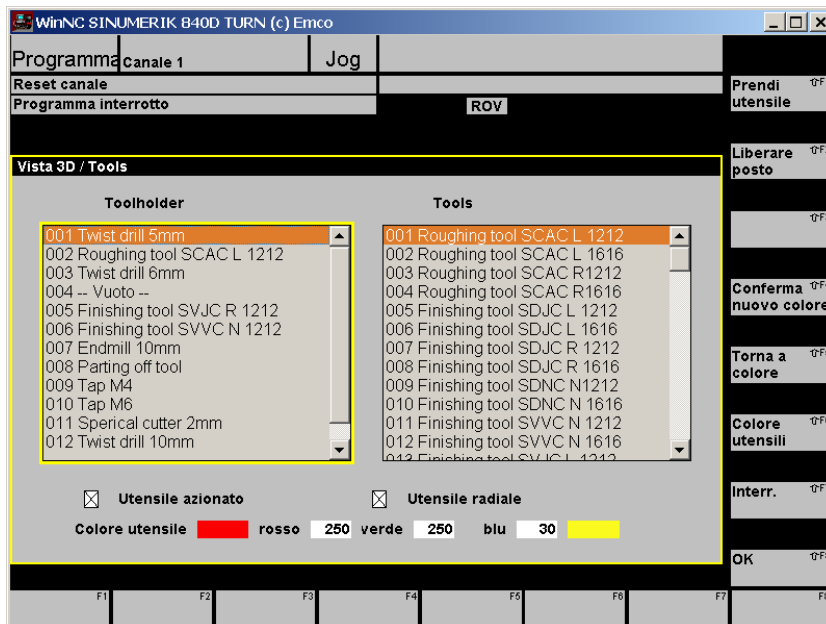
WinNC SINUMERIK 840D TURN (c) Emco

Programma Canale 1 Jog

Reset canale

Programma interrotto

ROV

Vista 3D / Tools

Toolholder

001 Twist drill 5mm
002 Roughing tool SCAC L 1212
003 Twist drill 6mm
004 -- Vuoto --
005 Finishing tool SVJC R 1212
006 Finishing tool SVVC N 1212
007 Endmill 10mm
008 Parting off tool
009 Tap M4
010 Tap M6
011 Sperical cutter 2mm
012 Twist drill 10mm

Tools

001 Roughing tool SCAC L 1212
002 Roughing tool SCAC L 1616
003 Roughing tool SCAC R1212
004 Roughing tool SCAC R1616
005 Finishing tool SDJC L 1212
006 Finishing tool SDJC L 1616
007 Finishing tool SDJC R 1212
008 Finishing tool SDJC R 1616
009 Finishing tool SDNC N1212
010 Finishing tool SDNC N 1616
011 Finishing tool SVVC N 1212
012 Finishing tool SVVC N 1616
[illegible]

☒ Utensile azionato

☒ Utensile radiale

Colore utensile rosso 250 verde 250 blu 30

Prendi utensile

Liberare posto

Conferma nuovo colore

Torna a colore

Colore utensili

Interr.

OK

F1 F2 F3 F4 F5 F6 F7 F8